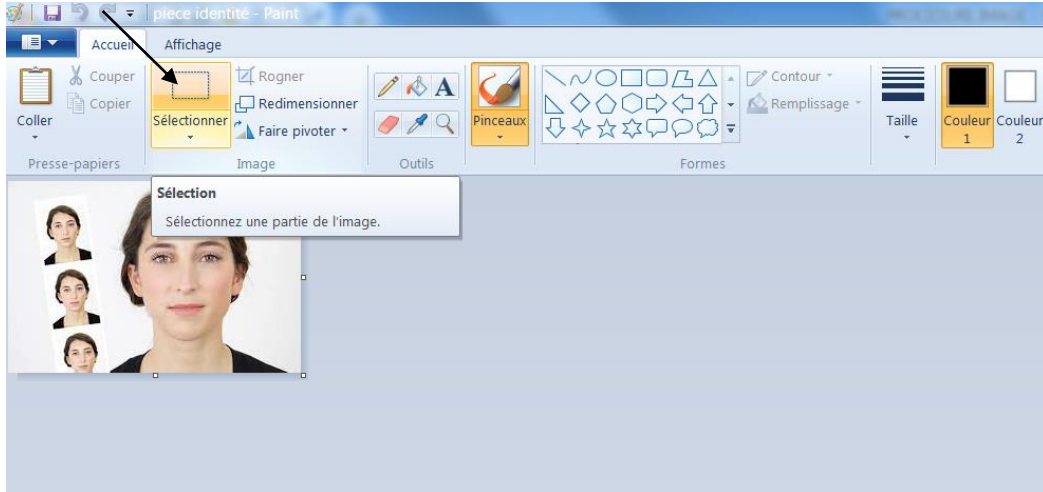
piece identité - Paint

Accueil Affichage

Coller
Couper
Copier
Presse-papiers

Sélectionner
Rogner
Redimensionner
Faire pivoter
Image

Outils

Pinceaux

Contour
Remplissage
Formes

Taille

Couleur 1
Couleur 2

Sélection
Sélectionnez une partie de l'image.